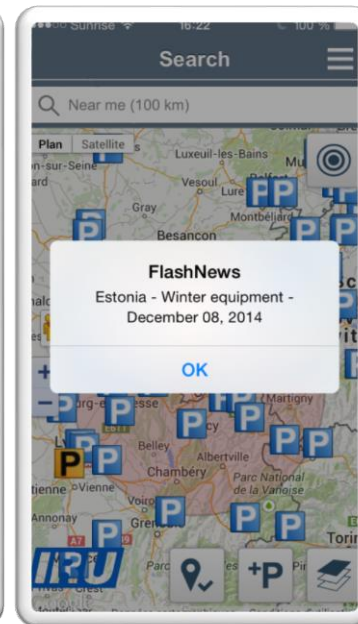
Sunrise 16:22 100 %

Search

Near me (100 km)

Plan Satellite

Luxeuil-les-Bains

Vesoul

Gray

Montbéliard

Besancon

FlashNews

Estonia - Winter equipment - December 08, 2014

OK

Bourg-en-Bresse

Martigny

Belley

Albertville

Chambéry

Parc National de la Vanoise

Vienne

Annonay

Grenoble

Torin

IRU

+P